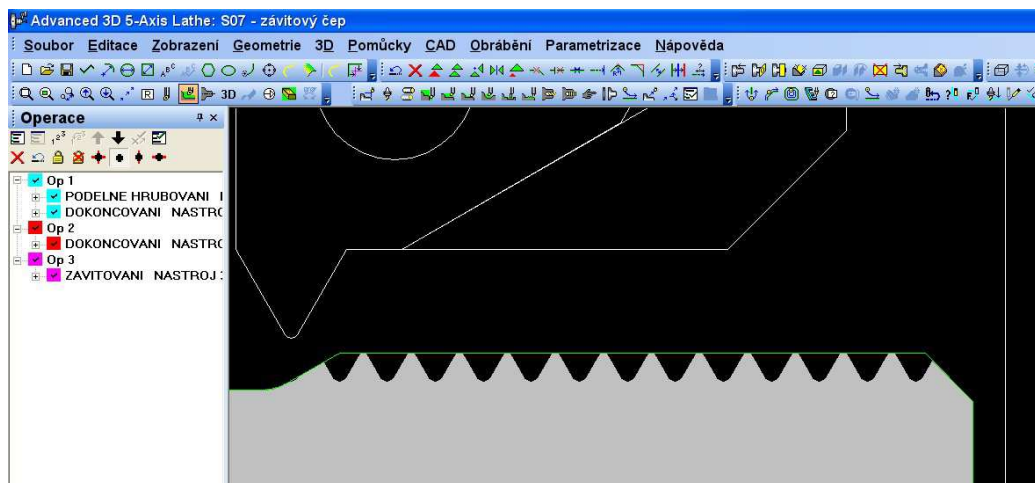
Advanced 3D 5-Axis Lathe: S07 - závitový čep

Soubor Editace Zobrazení Geometrie 3D Pomůcky CAD Obrábění Parametrizace Nápověda

3D

Operace

Op 1
PODELNE HRUBOVANI I
DOKONCOVANI NASTRC
Op 2
DOKONCOVANI NASTRC
Op 3
ZAVITOVANI NASTROJ :